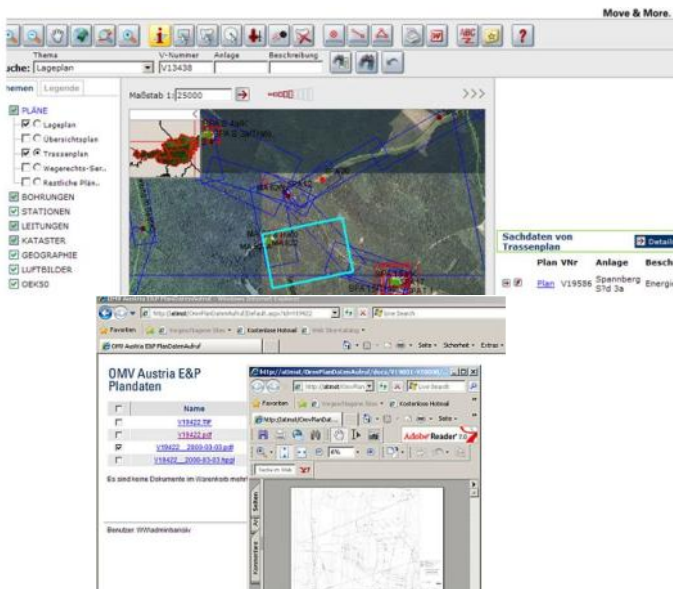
Move & More.

Thema V-Nummer Anlage Beschreibung

uche: Lageplan V13438

hemen Legende

Maßstab 1: 25000

PLÄNE

Lageplan

Übersichtsplan

Trassenplan

Wegerechts-Ser..

Restliche Plän..

BOHRUNGEN

STATIONEN

LEITUNGEN

KATASTER

GEOGRAPHIE

LUFTBILDER

OEK50

Sachdaten von Trassenplan

Detail

| | Plan VNr | Anlage | Besch |
|---|---|---|---|
| | Plan V19586 | Spannberg Süd 3a | Energi |

OMV Austria E&P PlanDatenAufruf - Windows Internet Explorer

Favoriten

Kostenlose Hotmail

OMV Austria E&P PlanDatenAufruf

Seite Sicherheit Extras

OMV Austria E&P Plandaten

| | Name |
|---|---|
| | V19422.TIF |
| | V19422.pdf |
| | V19422_2000-03-03.pdf |
| | V19422_2000-03-03.hpgl |

Es sind keine Dokumente im Warenkorb mehr

Benutzer: WWadminbandiv

Adobe Reader

Seiten

Kommentare

6%